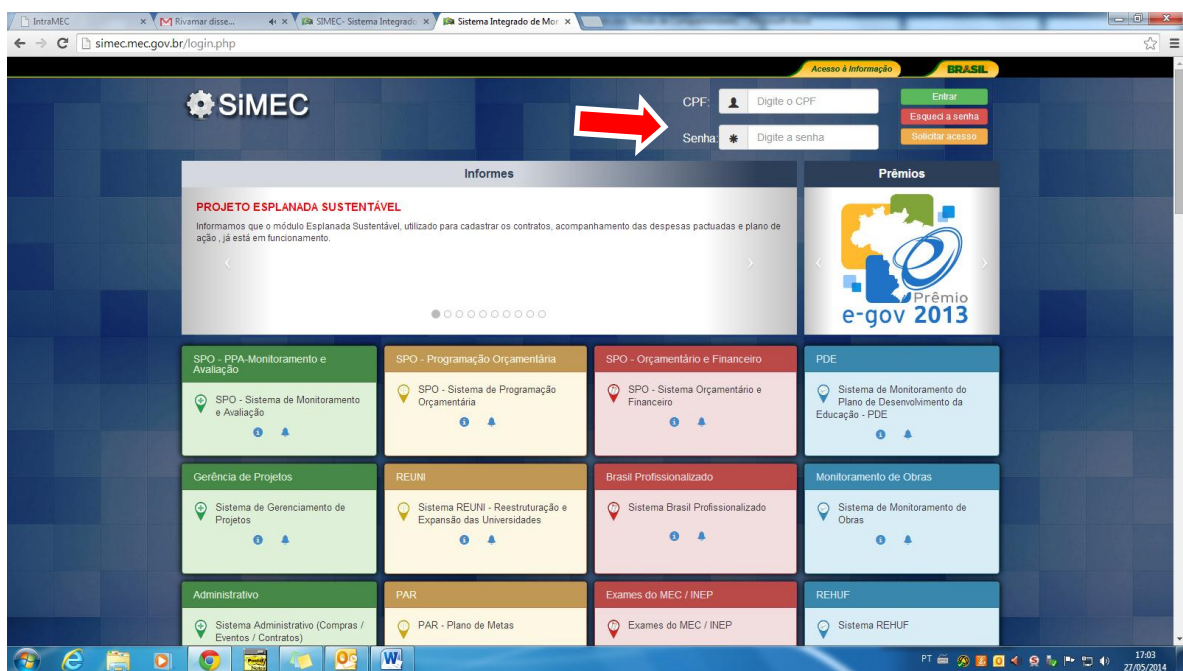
IntraMEC | Rivamar disse... | SIMEC- Sistema Integrado | Sistema Integrado de Mon

simec.mec.gov.br/login.php

Acesso à Informação BRASIL

SiMEC

CPF: Digite o CPF
Senha: Digite a senha

Entrar
Esqueci a senha
Solicitar acesso

Informes

PROJETO ESPLANADA SUSTENTÁVEL

Informamos que o módulo Esplanada Sustentável, utilizado para cadastrar os contratos, acompanhamento das despesas pactuadas e plano de ação , já está em funcionamento.

Prêmios

Prêmio e-gov 2013

SPO - PPA-Monitoramento e Avaliação
SPO - Sistema de Monitoramento e Avaliação

SPO - Programação Orçamentária
SPO - Sistema de Programação Orçamentária

SPO - Orçamentário e Financeiro
SPO - Sistema Orçamentário e Financeiro

PDE
Sistema de Monitoramento do Plano de Desenvolvimento da Educação - PDE

Gerência de Projetos
Sistema de Gerenciamento de Projetos

REUNI
Sistema REUNI - Reestruturação e Expansão das Universidades

Brasil Profissionalizado
Sistema Brasil Profissionalizado

Monitoramento de Obras
Sistema de Monitoramento de Obras

Administrativo
Sistema Administrativo (Compras / Eventos / Contratos)

PAR
PAR - Plano de Metas

Exames do MEC / INEP
Exames do MEC / INEP

REHUF
Sistema REHUF

PT 17:03 27/05/2014